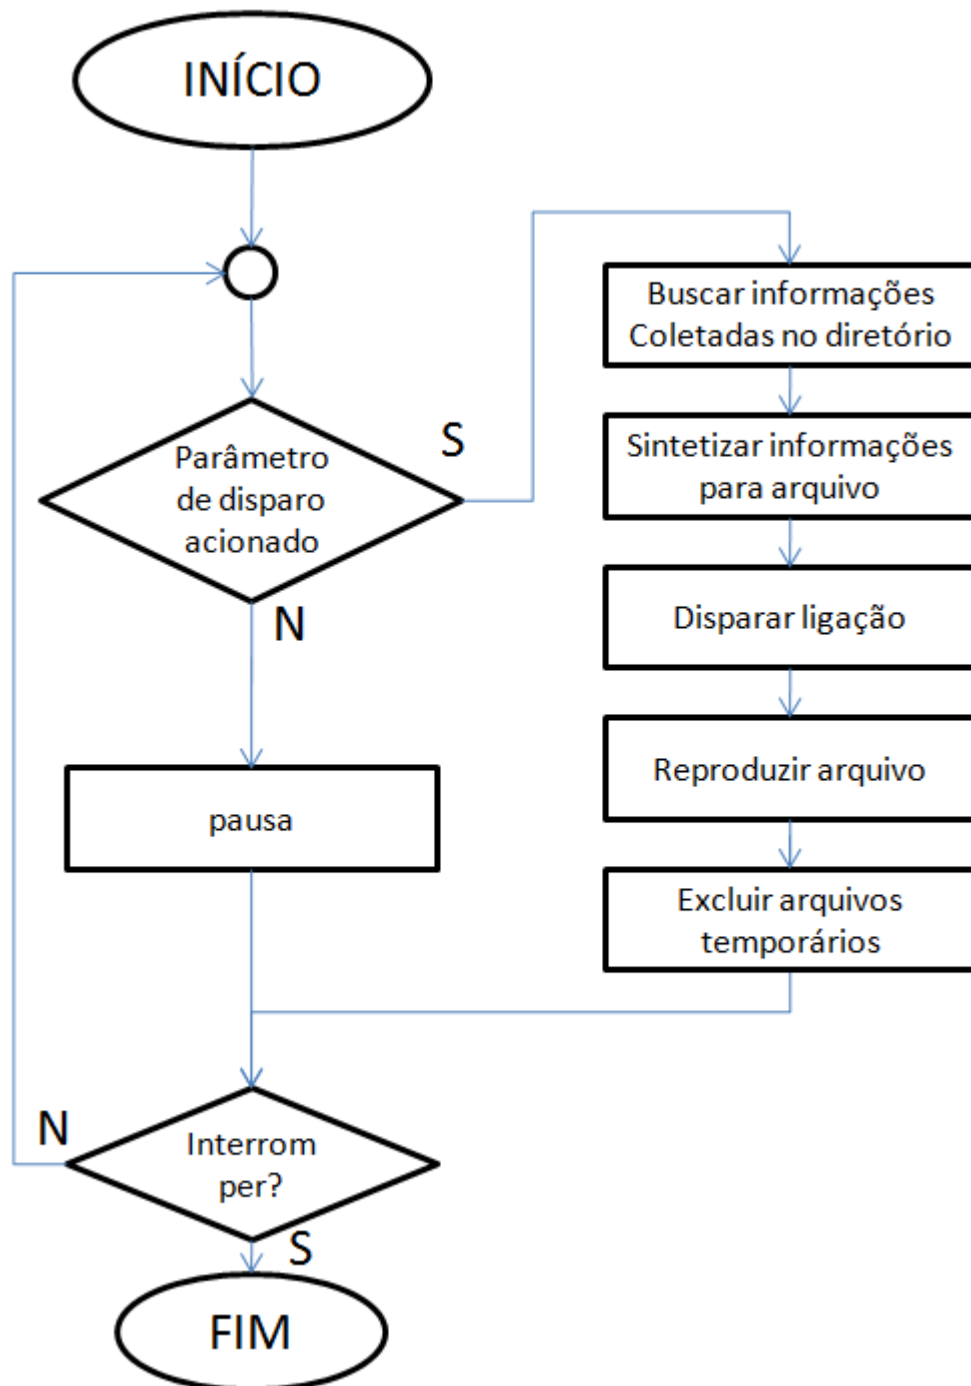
INÍCIO

Parâmetro de disparo acionado

S

Buscar informações Coletadas no diretório

Sintetizar informações para arquivo

Disparar ligação

Reproduzir arquivo

Excluir arquivos temporários

N

pausa

N

Interrom per?

S

FIM